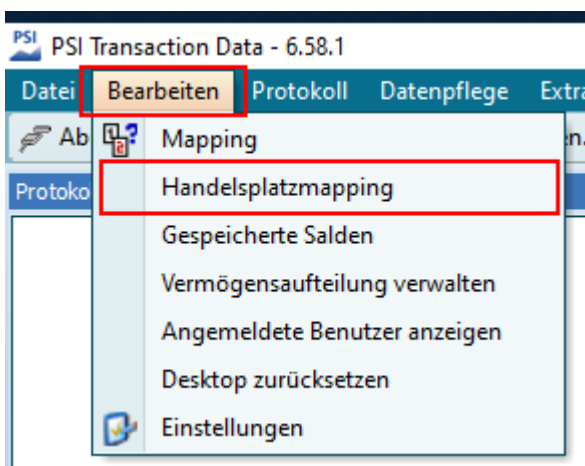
PSI PSI Transaction Data - 6.58.1

Datei Bearbeiten Protokoll Datenpflege Extra

Ab en.

Protoko

Mapping
Handelsplatzmapping
Gespeicherte Salden
Vermögensaufteilung verwalten
Angemeldete Benutzer anzeigen
Desktop zurücksetzen
Einstellungen